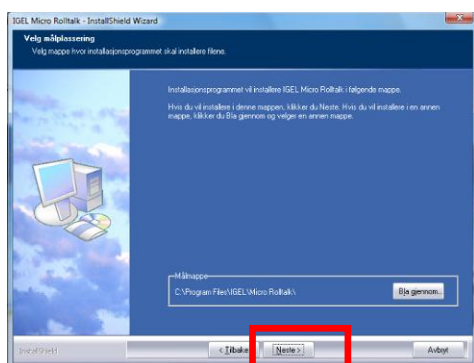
IGEL Micro Rolltalk - InstallShield Wizard

Velg målplassering

Velg mappe hvor installasjonsprogrammet skal installere filene.

Installasjonsprogrammet vil installere IGEL Micro Rolltalk i følgende mappe.

Hvis du vil installere i denne mappen, klikker du Neste. Hvis du vil installere i en annen mappe, klikker du Bla gjennom og velger en annen mappe.

Målmappe

C:\Program Files\IGEL\Micro Rolltalk\

Bla gjennom...

InstallShield

< Tilbake

Neste >

Avbryt